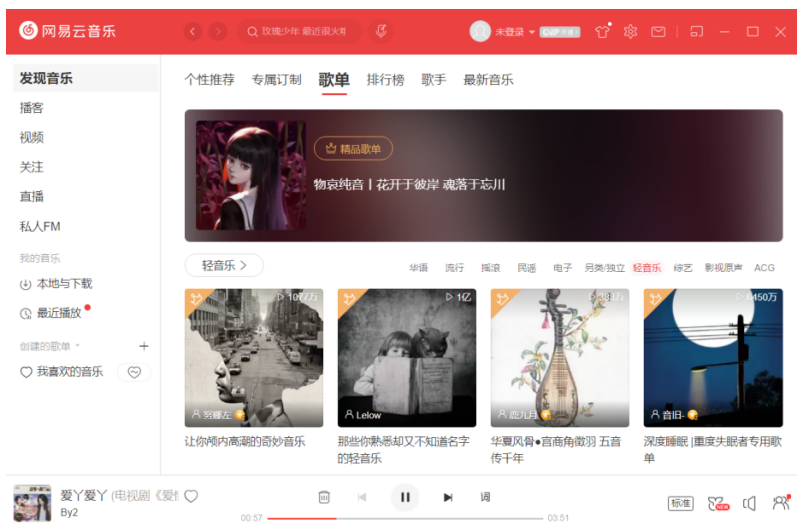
网易云音乐

玫瑰少年 最近很火哦

未登录

发现音乐
播客
视频
关注
直播
私人FM
我的音乐
本地与下载
最近播放
创建的歌单
我喜欢的音乐

个性推荐 专属订制 歌单 排行榜 歌手 最新音乐

精品歌单
物哀纯音丨花开于彼岸 魂落于忘川

轻音乐 >

华语 流行 摇滚 民谣 电子 另类/独立 轻音乐 综艺 影视原声 ACG

107万
努睡左
让你倾向高潮的奇妙音乐

1亿
Lelow
那些你熟悉却又不知道名字的轻音乐

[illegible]8万
鹿九月
华夏风骨●宫商角徵羽 五音传千年

6450万
音旧-
深度睡眠|重度失眠者专用歌单

爱丫爱丫 (电视剧《爱情
By2
00:57
03:51
词
标准